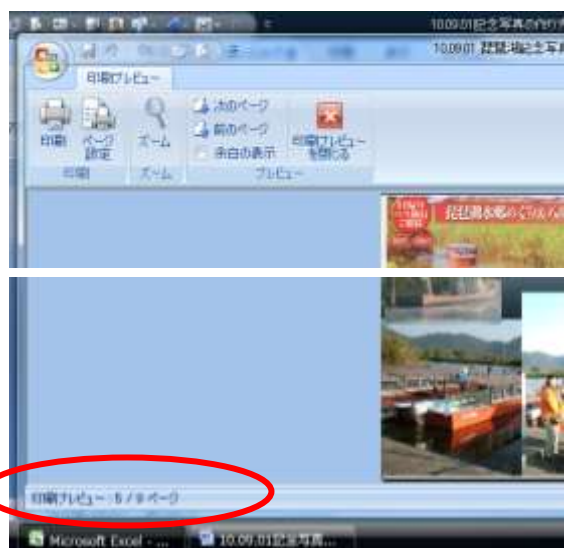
10.09.01記念写真の行り

10.09.01 琵琶湖記念写真

印刷プレビュー

印刷

ページ設定

ズーム

次のページ

前のページ

余白の表示

印刷プレビューを閉じる

印刷

ズーム

プレビュー

琵琶湖水郷の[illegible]

印刷プレビュー: 6 / 9 ページ

Microsoft Excel - ...

10.09.01記念写真...